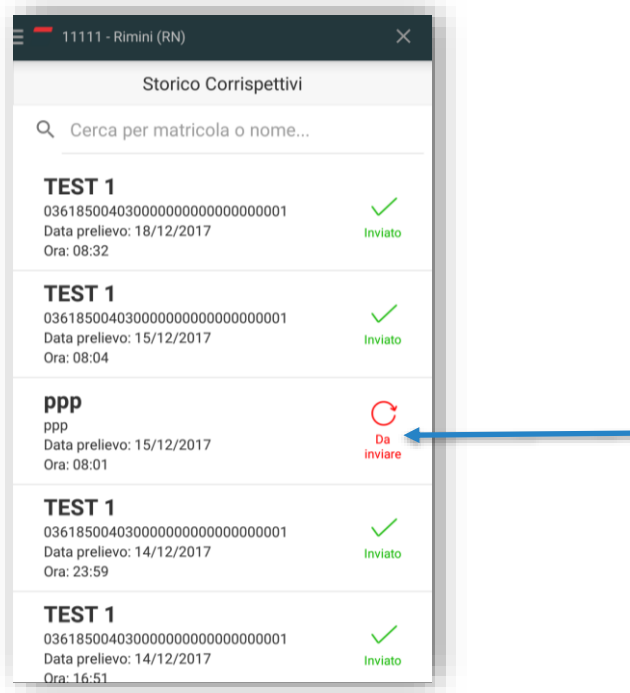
11111 - Rimini (RN)

Storico Corrispettivi

Cerca per matricola o nome...

TEST 1
0361850040300000000000000000001
Data prelievo: 18/12/2017
Ora: 08:32
Inviato

TEST 1
0361850040300000000000000000001
Data prelievo: 15/12/2017
Ora: 08:04
Inviato

ppp
ppp
Data prelievo: 15/12/2017
Ora: 08:01
Da inviare

TEST 1
0361850040300000000000000000001
Data prelievo: 14/12/2017
Ora: 23:59
Inviato

TEST 1
0361850040300000000000000000001
Data prelievo: 14/12/2017
Ora: 16:51
Inviato